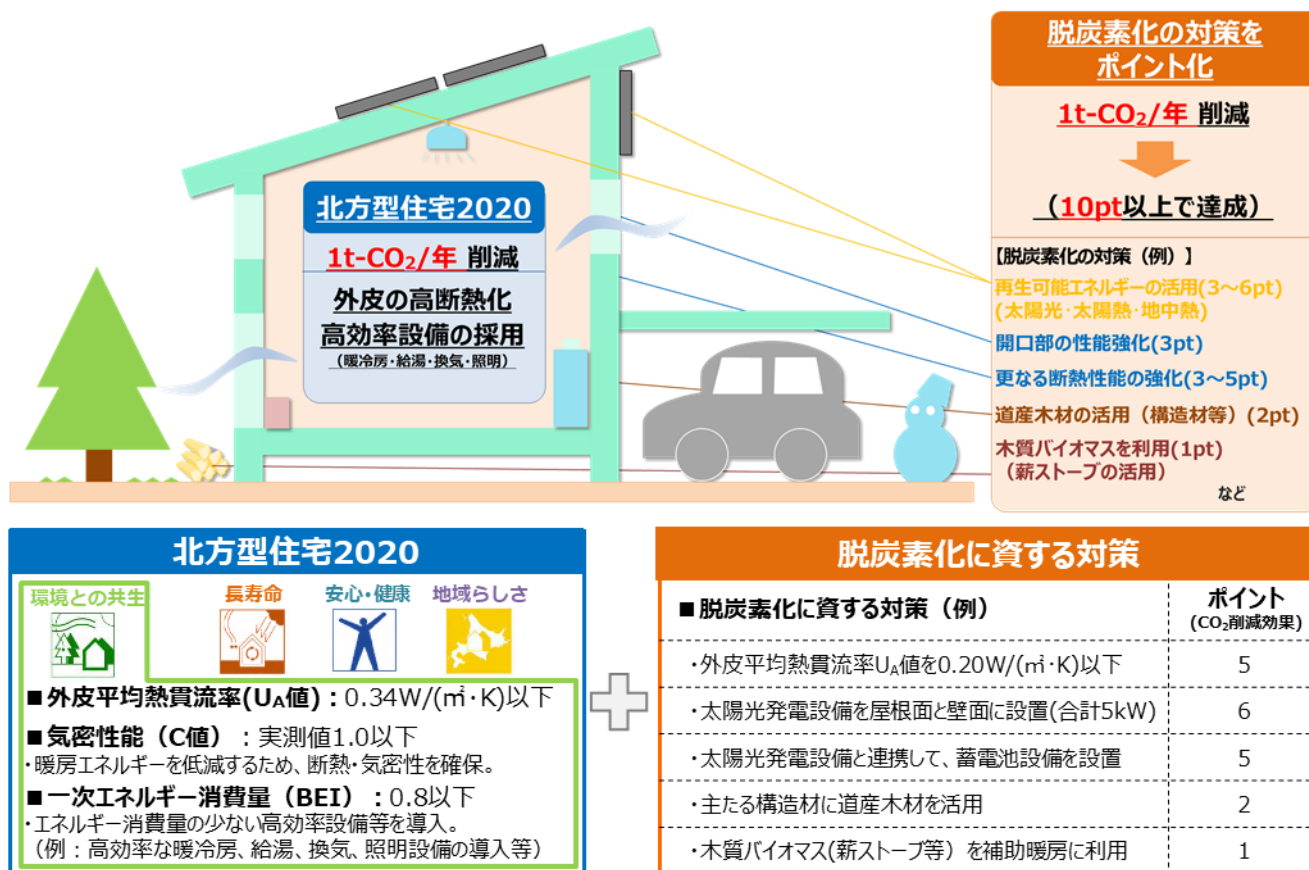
脱炭素化の対策をポイント化

1t-$CO_2$/年 削減

（10pt以上で達成）

【脱炭素化の対策（例）】
再生可能エネルギーの活用(3～6pt)
（太陽光･太陽熱･地中熱）
開口部の性能強化(3pt)
更なる断熱性能の強化(3～5pt)
道産木材の活用（構造材等）(2pt)
木質バイオマスを利用(1pt)
（薪ストーブの活用）
など

北方型住宅2020
1t-$CO_2$/年 削減
外皮の高断熱化
高効率設備の採用
（暖冷房･給湯･換気･照明）

北方型住宅2020

環境との共生　長寿命　安心･健康　地域らしさ

■外皮平均熱貫流率($U_A$値)：0.34W/(㎡･K)以下
■気密性能（C値）：実測値1.0以下
･暖房エネルギーを低減するため、断熱･気密性を確保。
■一次エネルギー消費量（BEI）：0.8以下
･エネルギー消費量の少ない高効率設備等を導入。
（例：高効率な暖冷房、給湯、換気、照明設備の導入等）

脱炭素化に資する対策

| ■脱炭素化に資する対策（例） | ポイント（$CO_2$削減効果） |
|---|---|
| ･外皮平均熱貫流率$U_A$値を0.20W/(㎡･K)以下 | 5 |
| ･太陽光発電設備を屋根面と壁面に設置(合計5kW) | 6 |
| ･太陽光発電設備と連携して、蓄電池設備を設置 | 5 |
| ･主たる構造材に道産木材を活用 | 2 |
| ･木質バイオマス(薪ストーブ等）を補助暖房に利用 | 1 |